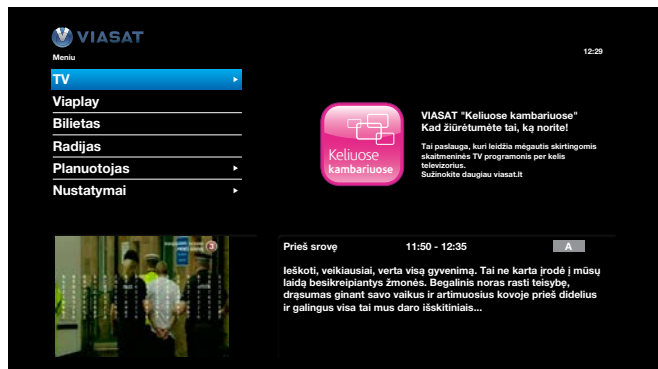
VIASAT
Meniu

12:29

TV
Viaplay
Bilietas
Radijas
Planuotojas
Nustatymai

Keliuose kambariuose

VIASAT "Keliuose kambariuose"
Kad žiūrėtumėte tai, ką norite!

Tai paslauga, kuri leidžia mėgautis skirtingomis skaitmeninės TV programomis per kelis televizorius.
Sužinokite daugiau viasat.lt

3

Prieš srovę 11:50 - 12:35 A

Ieškoti, veikiausiai, verta visą gyvenimą. Tai ne karta įrodė į mūsų laidą besikreipiantys žmonės. Begalinis noras rasti teisybę, drąsumas ginant savo vaikus ir artimuosius kovoje prieš didelius ir galingus visa tai mus daro išskitiniais...